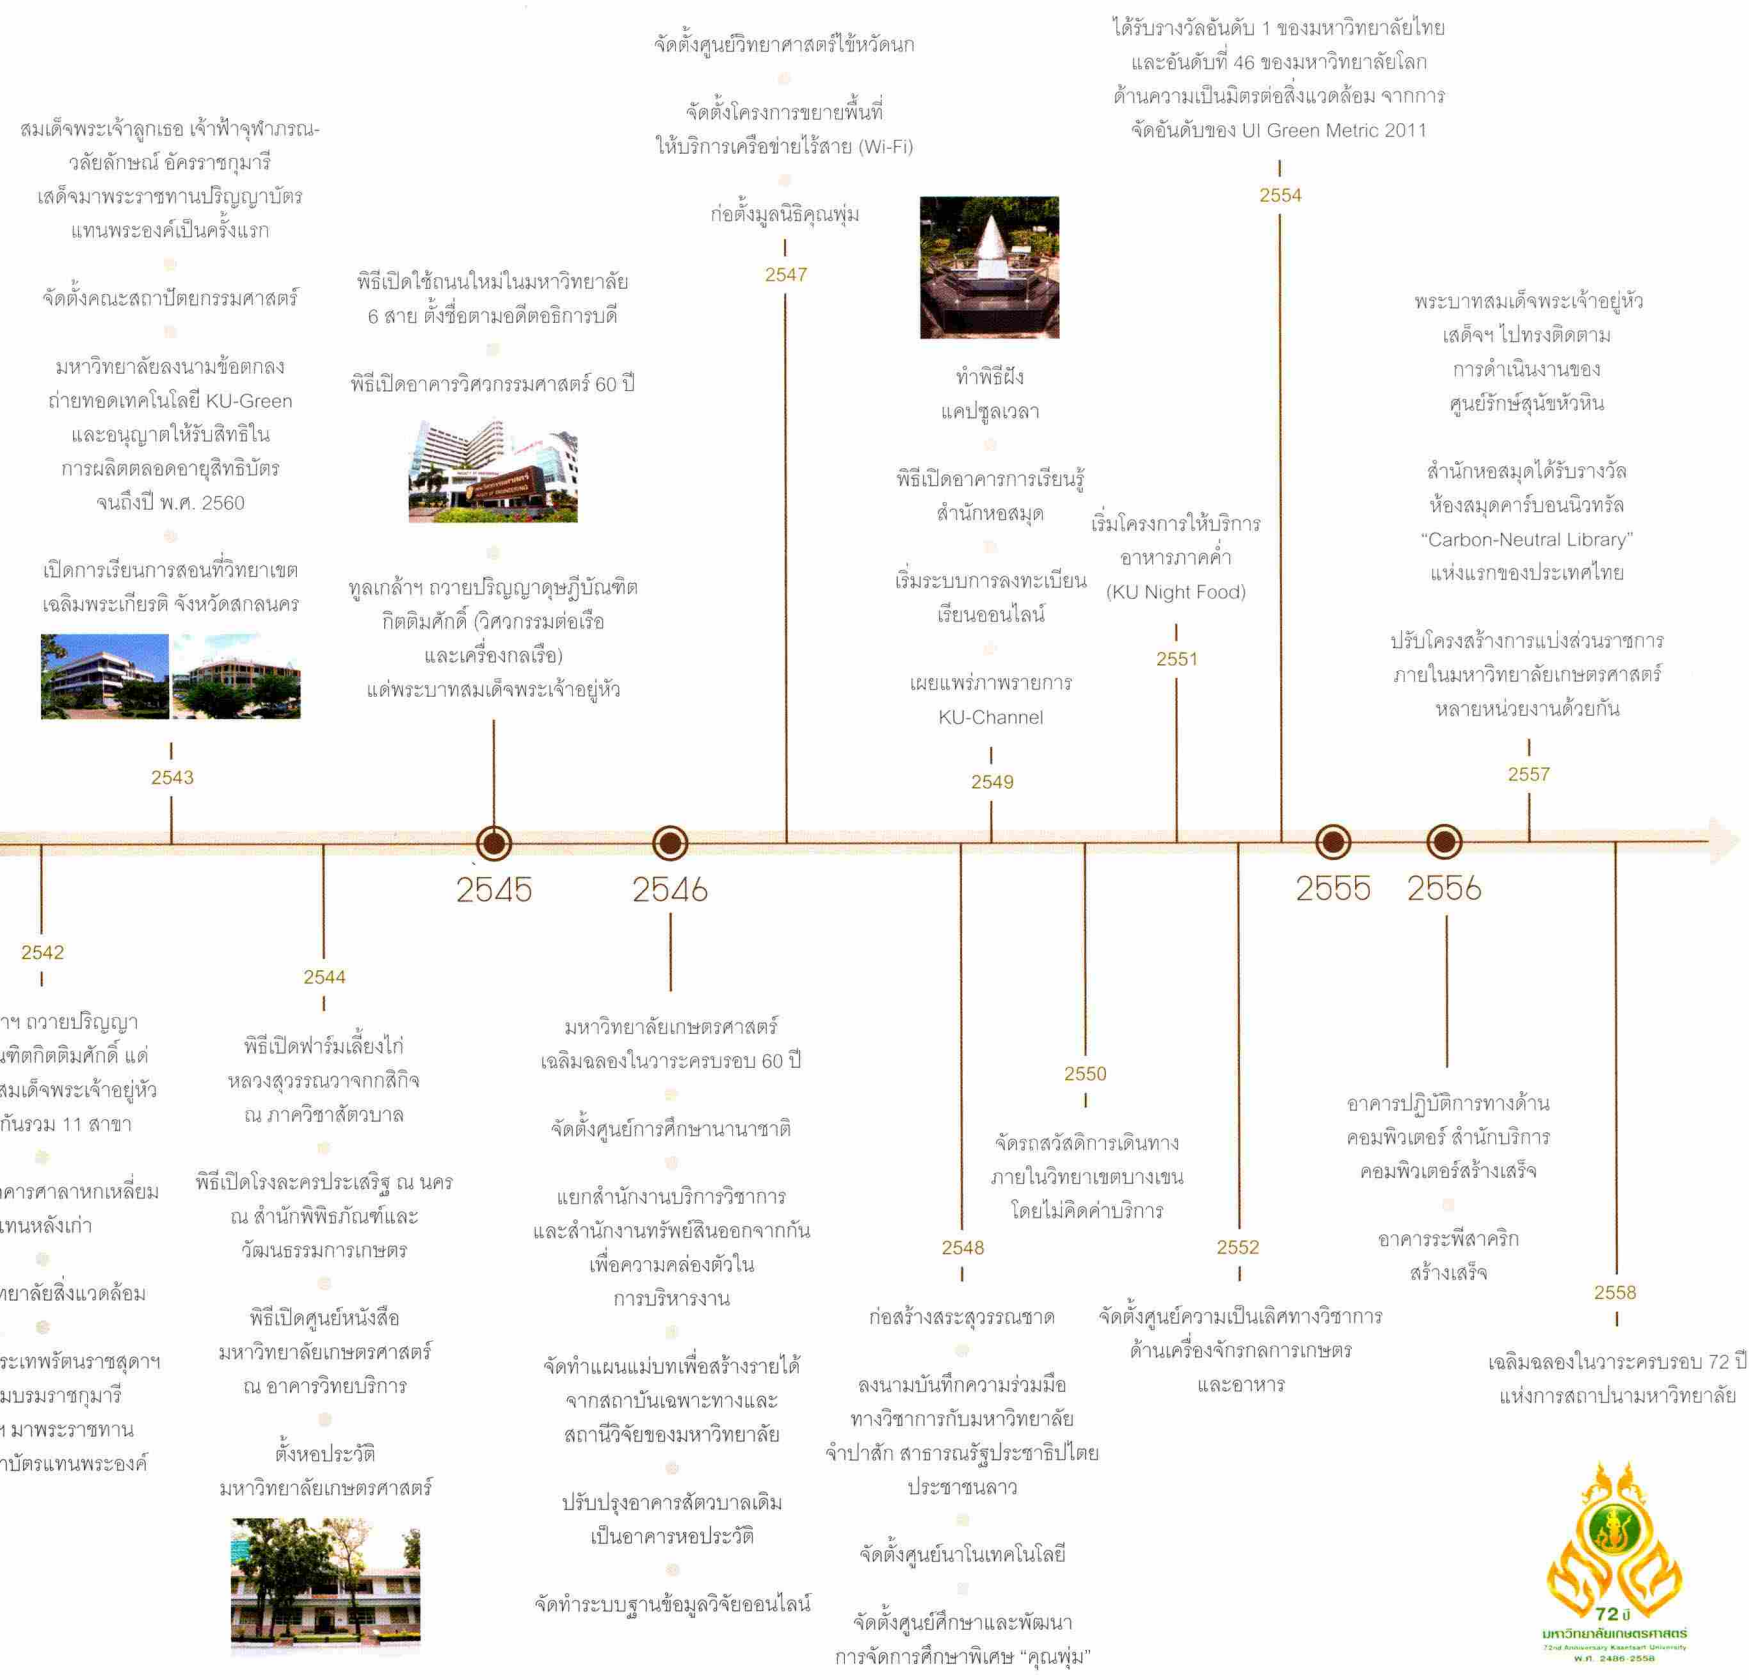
สมเด็จพระเจ้าลูกเธอ เจ้าฟ้าจุฬาภรณ-วลัยลักษณ์ อัครราชกุมารี เสด็จมาพระราชทานปริญญาบัตรแทนพระองค์เป็นครั้งแรก

จัดตั้งคณะสถาปัตยกรรมศาสตร์

มหาวิทยาลัยลงนามข้อตกลงถ่ายทอดเทคโนโลยี KU-Green และอนุญาตให้รับสิทธิในการผลิตตลอดอายุสิทธิบัตร จนถึงปี พ.ศ. 2560

เปิดการเรียนการสอนที่วิทยาเขตเฉลิมพระเกียรติ จังหวัดสกลนคร

2543

พิธีเปิดใช้ถนนใหม่ในมหาวิทยาลัย 6 สาย ตั้งชื่อตามอดีตอธิการบดี

พิธีเปิดอาคารวิศวกรรมศาสตร์ 60 ปี

ทูลเกล้าฯ ถวายปริญญาดุษฎีบัณฑิตกิตติมศักดิ์ (วิศวกรรมต่อเรือและเครื่องกลเรือ) แด่พระบาทสมเด็จพระเจ้าอยู่หัว

จัดตั้งศูนย์วิทยาศาสตร์ไข่หัวดนก

จัดตั้งโครงการขยายพื้นที่ให้บริการเครือข่ายไร้สาย (Wi-Fi)

ก่อตั้งมูลนิธิคุณพุ่ม

2547

ทำพิธีฝังแคปซูลเวลา

พิธีเปิดอาคารการเรียนรู้สำนักหอสมุด

เริ่มระบบการลงทะเบียนเรียนออนไลน์

เผยแพร่ภาพรายการ KU-Channel

2549

ได้รับรางวัลอันดับ 1 ของมหาวิทยาลัยไทยและอันดับที่ 46 ของมหาวิทยาลัยโลกด้านความเป็นมิตรต่อสิ่งแวดล้อม จากการจัดอันดับของ UI Green Metric 2011

2554

เริ่มโครงการให้บริการอาหารภาคค่ำ (KU Night Food)

2551

พระบาทสมเด็จพระเจ้าอยู่หัวเสด็จฯ ไปทรงติดตามการดำเนินงานของศูนย์รักษ์สุนัขหัวหิน

สำนักหอสมุดได้รับรางวัลห้องสมุดคาร์บอนนิวทรัล "Carbon-Neutral Library" แห่งแรกของประเทศไทย

ปรับโครงสร้างการแบ่งส่วนราชการภายในมหาวิทยาลัยเกษตรศาสตร์หลายหน่วยงานด้วยกัน

2557

2545

2546

2555

2556

2542

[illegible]ฯ ถวายปริญญา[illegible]ฑิตกิตติมศักดิ์ แด่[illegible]สมเด็จพระเจ้าอยู่หัว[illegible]กันรวม 11 สาขา

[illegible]คารศาลาหกเหลี่ยม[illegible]เทนหลังเก่า

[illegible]ยาลัยสิ่งแวดล้อม

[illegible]ระเทพรัตนราชสุดาฯ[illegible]มบรมราชกุมารี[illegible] มาพระราชทาน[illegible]าบัตรแทนพระองค์

2544

พิธีเปิดฟาร์มเลี้ยงไก่หลวงสุวรรณวาจกกสิกิจ ณ ภาควิชาสัตวบาล

พิธีเปิดโรงละครประเสริฐ ณ นคร ณ สำนักพิพิธภัณฑ์และวัฒนธรรมการเกษตร

พิธีเปิดศูนย์หนังสือมหาวิทยาลัยเกษตรศาสตร์ ณ อาคารวิทยบริการ

ตั้งหอประวัติมหาวิทยาลัยเกษตรศาสตร์

มหาวิทยาลัยเกษตรศาสตร์เฉลิมฉลองในวาระครบรอบ 60 ปี

จัดตั้งศูนย์การศึกษานานาชาติ

แยกสำนักงานบริการวิชาการและสำนักงานทรัพย์สินออกจากกันเพื่อความคล่องตัวในการบริหารงาน

จัดทำแผนแม่บทเพื่อสร้างรายได้จากสถาบันเฉพาะทางและสถานีวิจัยของมหาวิทยาลัย

ปรับปรุงอาคารสัตวบาลเดิมเป็นอาคารหอประวัติ

จัดทำระบบฐานข้อมูลวิจัยออนไลน์

2548

ก่อสร้างสระสุวรรณชาด

ลงนามบันทึกความร่วมมือทางวิชาการกับมหาวิทยาลัยจำปาสัก สาธารณรัฐประชาธิปไตยประชาชนลาว

จัดตั้งศูนย์นาโนเทคโนโลยี

จัดตั้งศูนย์ศึกษาและพัฒนาการจัดการศึกษาพิเศษ "คุณพุ่ม"

2550

จัดรถสวัสดิการเดินทางภายในวิทยาเขตบางเขนโดยไม่คิดค่าบริการ

2552

จัดตั้งศูนย์ความเป็นเลิศทางวิชาการด้านเครื่องจักรกลการเกษตรและอาหาร

อาคารปฏิบัติการทางด้านคอมพิวเตอร์ สำนักบริการคอมพิวเตอร์สร้างเสร็จ

อาคารระพีสาคริกสร้างเสร็จ

2558

เฉลิมฉลองในวาระครบรอบ 72 ปีแห่งการสถาปนามหาวิทยาลัย

72 ปี
มหาวิทยาลัยเกษตรศาสตร์
72nd Anniversary Kasetsart University
พ.ศ. 2486-2558